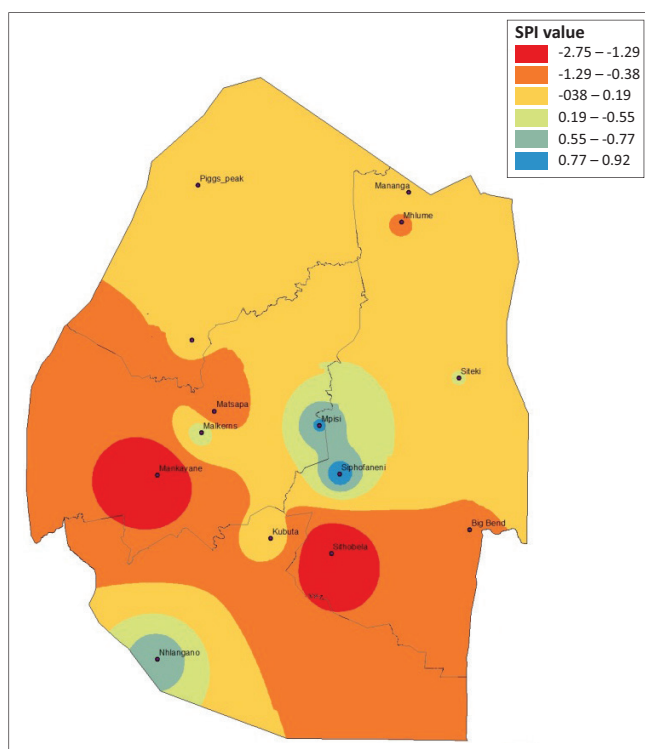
SPI value
-2.75 – -1.29
-1.29 – -0.38
-038 – 0.19
0.19 – -0.55
0.55 – -0.77
0.77 – 0.92

Piggs_peak
Mananga
Mhlume
Siteki
Matsapa
Malkerns
Mpisi
Siphofaneni
Mankayane
Kubuta
Big Bend
Sithobela
Nhlangano